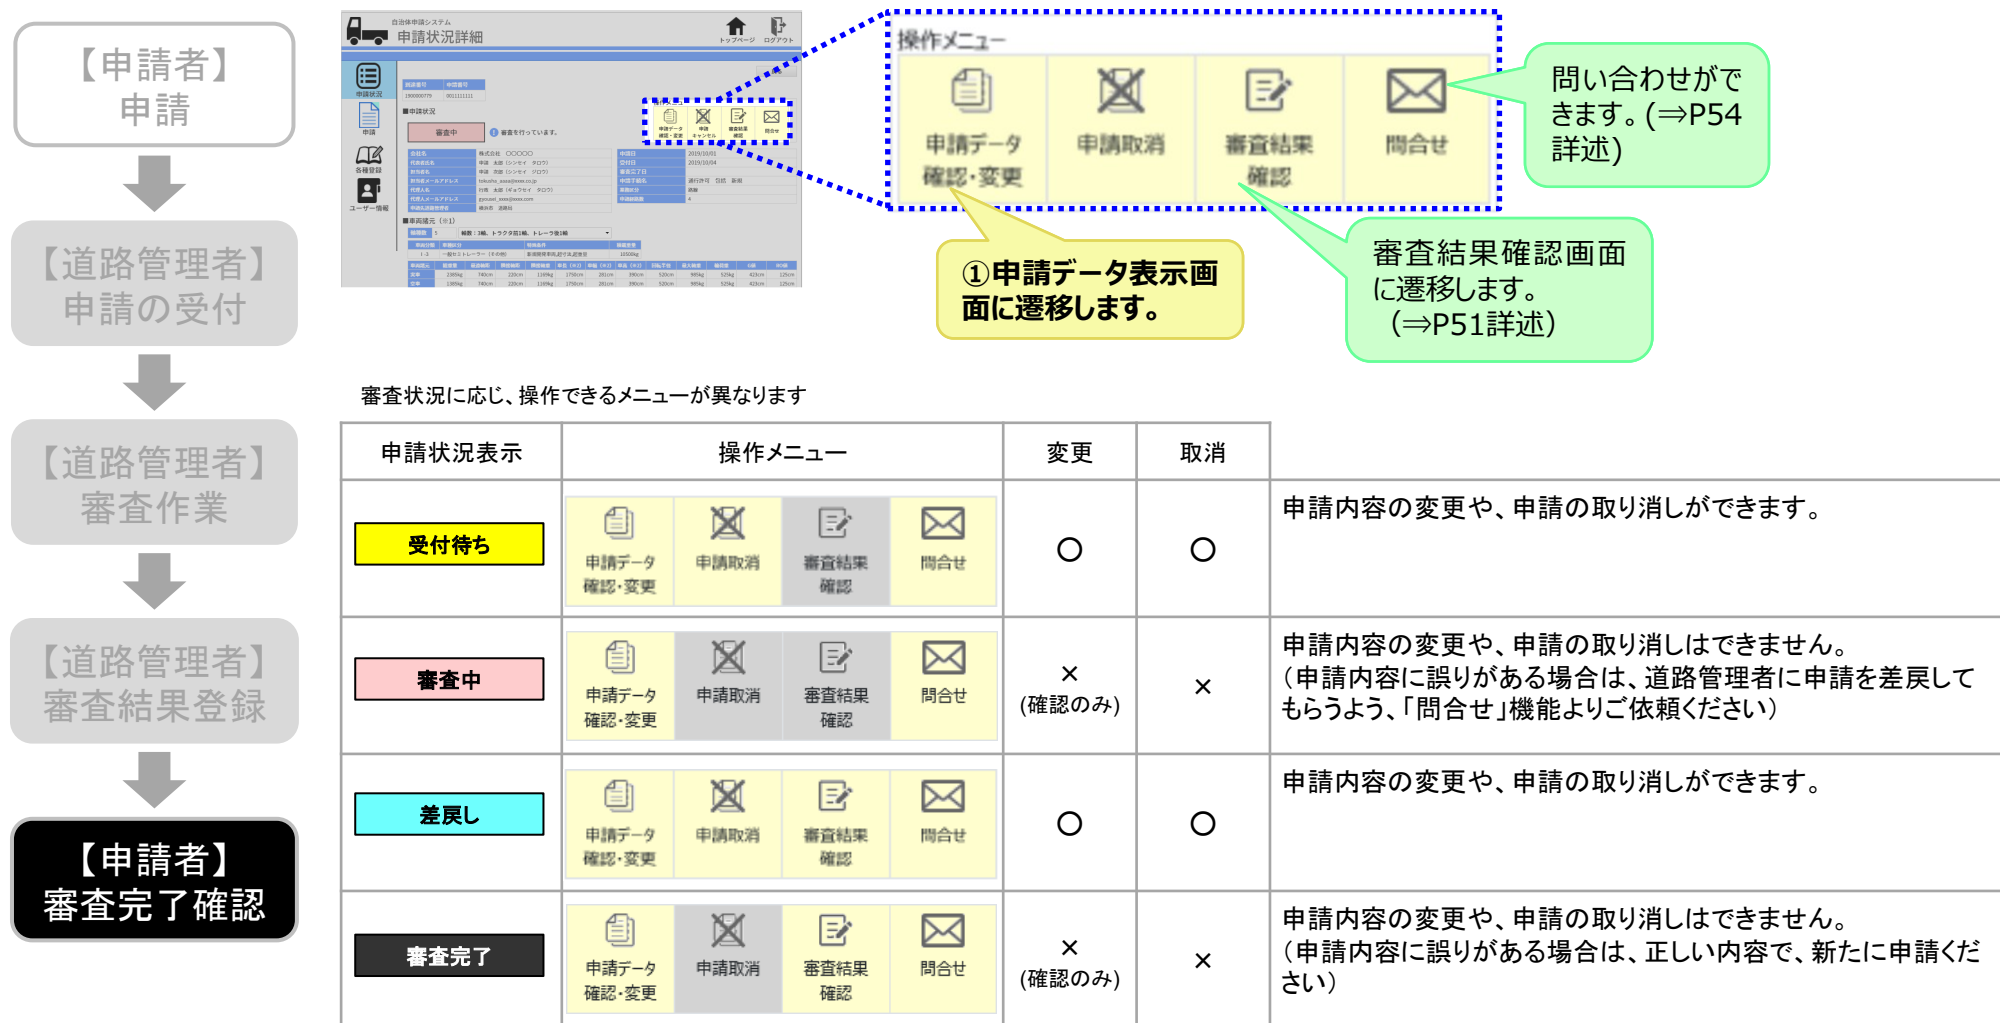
【申請者】
申請

【道路管理者】
申請の受付

【道路管理者】
審査作業

【道路管理者】
審査結果登録

【申請者】
審査完了確認

自治体申請システム
申請状況詳細

トップページ ログアウト

申請状況
申請
各種登録
ユーザー情報

審査中

審査を行っています。

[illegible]

操作メニュー

申請データ
確認・変更

申請取消

審査結果
確認

問合せ

問い合わせができます。(⇒P54詳述)

①申請データ表示画面に遷移します。

審査結果確認画面に遷移します。
(⇒P51詳述)

審査状況に応じ、操作できるメニューが異なります

| 申請状況表示 | 操作メニュー | 変更 | 取消 | |
|---|---|---|---|---|
| 受付待ち | 申請データ確認・変更 申請取消 審査結果確認 問合せ | ○ | ○ | 申請内容の変更や、申請の取り消しができます。 |
| 審査中 | 申請データ確認・変更 申請取消 審査結果確認 問合せ | ×<br>(確認のみ) | × | 申請内容の変更や、申請の取り消しはできません。<br>(申請内容に誤りがある場合は、道路管理者に申請を差戻してもらうよう、「問合せ」機能よりご依頼ください) |
| 差戻し | 申請データ確認・変更 申請取消 審査結果確認 問合せ | ○ | ○ | 申請内容の変更や、申請の取り消しができます。 |
| 審査完了 | 申請データ確認・変更 申請取消 審査結果確認 問合せ | ×<br>(確認のみ) | × | 申請内容の変更や、申請の取り消しはできません。<br>(申請内容に誤りがある場合は、正しい内容で、新たに申請ください) |